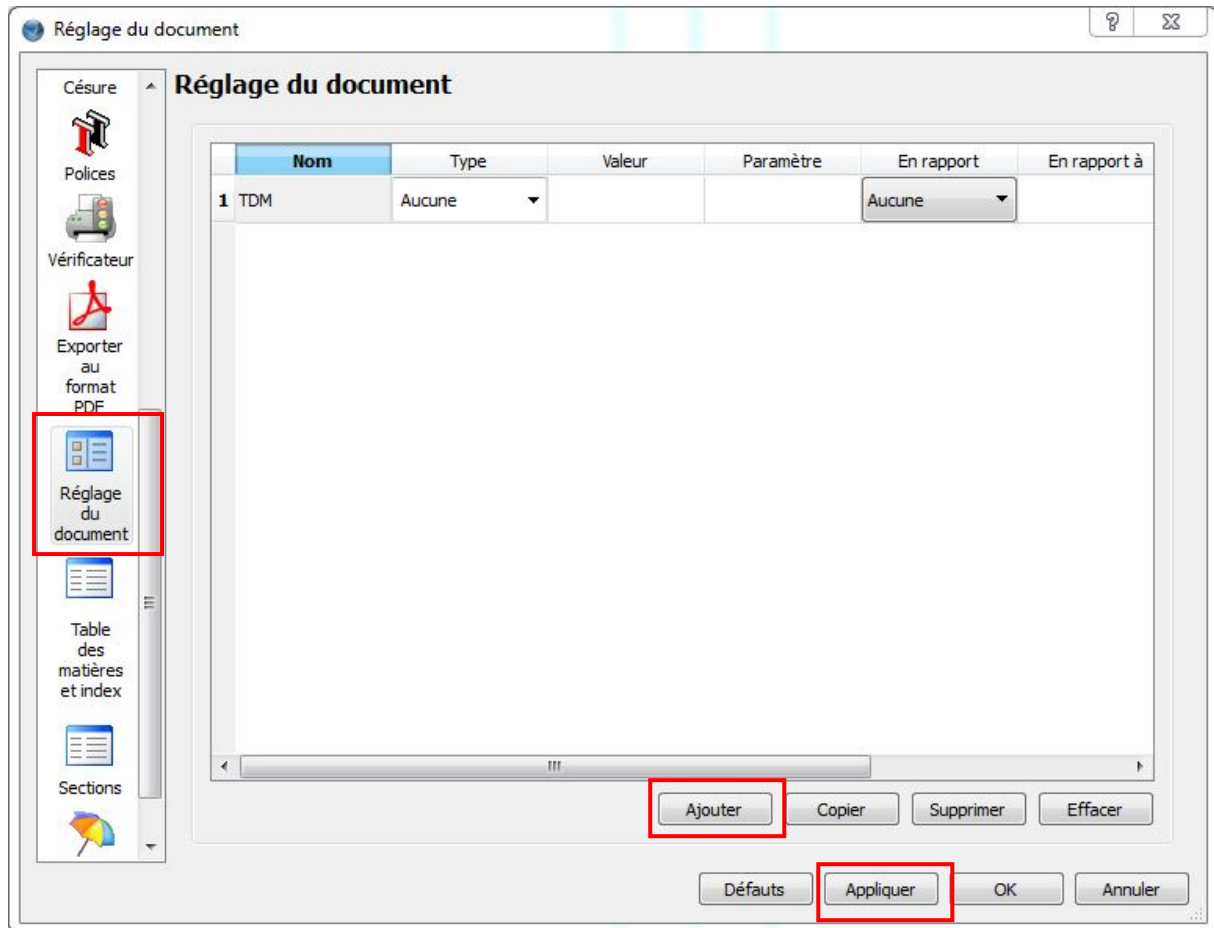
Réglage du document

Césure

Polices

Vérificateur

Exporter au format PDF

Réglage du document

Table des matières et index

Sections

Réglage du document

| | Nom | Type | Valeur | Paramètre | En rapport | En rapport à |
|---|---|---|---|---|---|---|
| 1 | TDM | Aucune | | | Aucune | |

Ajouter Copier Supprimer Effacer

Défauts Appliquer OK Annuler